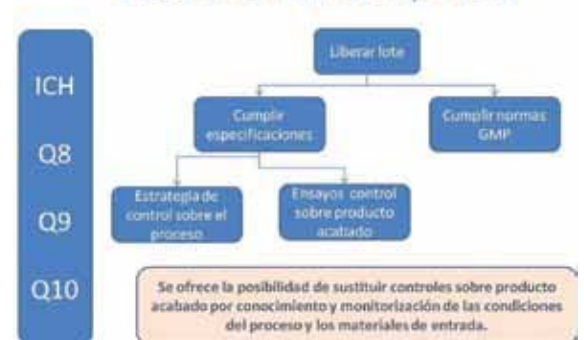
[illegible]

ICH

Q8

Q9

Q10

Liberar lote

Cumplir especificaciones

Cumplir normas GMP

Estrategia de control sobre el proceso

Ensayos control sobre producto acabado

Se ofrece la posibilidad de sustituir controles sobre producto acabado por conocimiento y monitorización de las condiciones del proceso y los materiales de entrada.